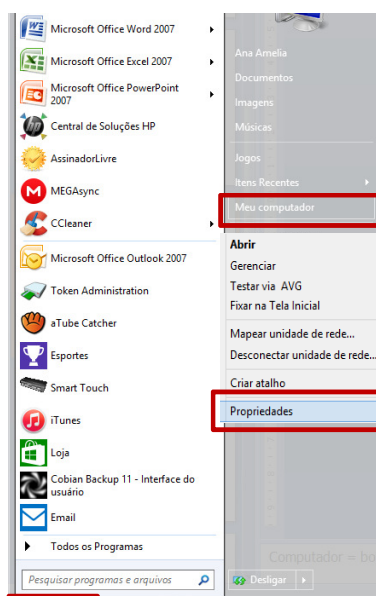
Microsoft Office Word 2007
Microsoft Office Excel 2007
Microsoft Office PowerPoint 2007
Central de Soluções HP
AssinadorLivre
MEGAsync
CCleaner
Microsoft Office Outlook 2007
Token Administration
aTube Catcher
Esportes
Smart Touch
iTunes
Loja
Cobian Backup 11 - Interface do usuário
Email
Todos os Programas
Pesquisar programas e arquivos

Ana Amelia
Documentos
Imagens
Músicas
Jogos
Itens Recentes
Meu computador

Abrir
Gerenciar
Testar via AVG
Fixar na Tela Inicial
Mapear unidade de rede...
Desconectar unidade de rede...
Criar atalho
Propriedades

Computador = bo
Desligar